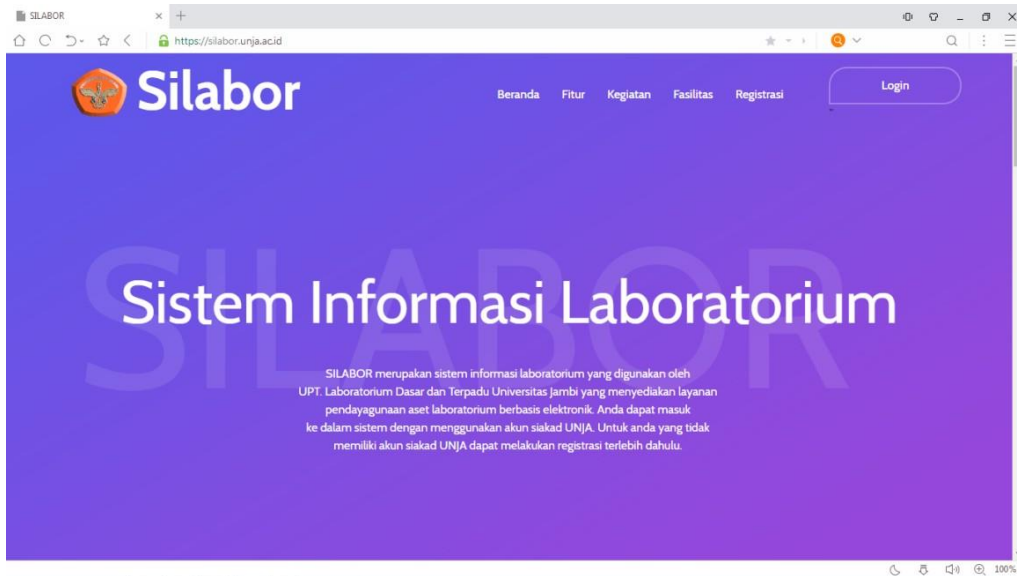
SILABOR

https://silabor.unja.ac.id

Silabor

Beranda Fitur Kegiatan Fasilitas Registrasi

Login

SILABOR

Sistem Informasi Laboratorium

SILABOR merupakan sistem informasi laboratorium yang digunakan oleh UPT. Laboratorium Dasar dan Terpadu Universitas Jambi yang menyediakan layanan pendayagunaan aset laboratorium berbasis elektronik. Anda dapat masuk ke dalam sistem dengan menggunakan akun siakad UNJA. Untuk anda yang tidak memiliki akun siakad UNJA dapat melakukan registrasi terlebih dahulu.

100%